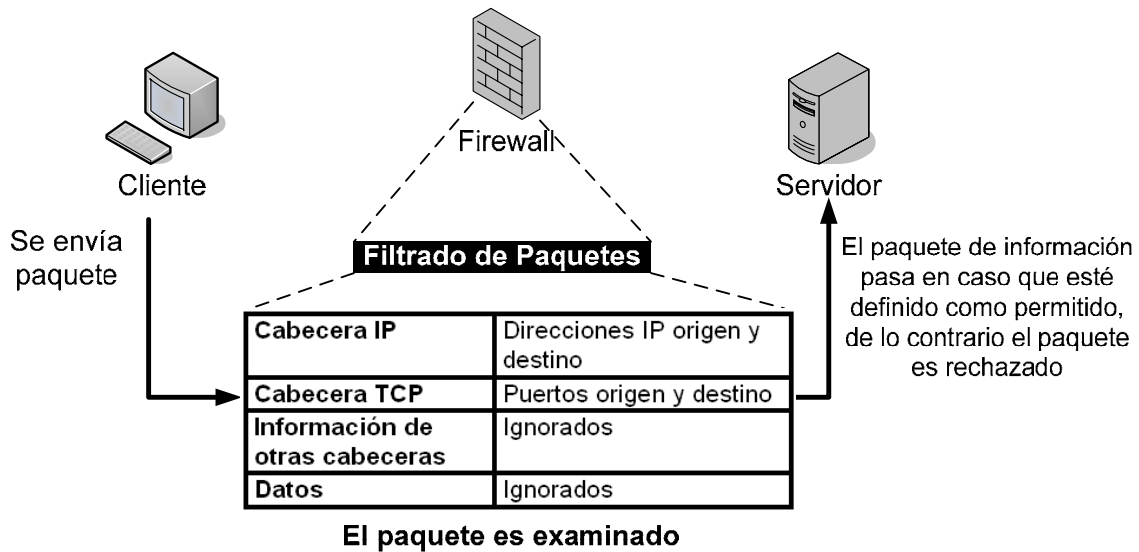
Firewall

Cliente

Servidor

Se envía paquete

Filtrado de Paquetes

El paquete de información pasa en caso que esté definido como permitido, de lo contrario el paquete es rechazado

| Cabecera IP | Direcciones IP origen y destino |
|---|---|
| Cabecera TCP | Puertos origen y destino |
| Información de otras cabeceras | Ignorados |
| Datos | Ignorados |

El paquete es examinado